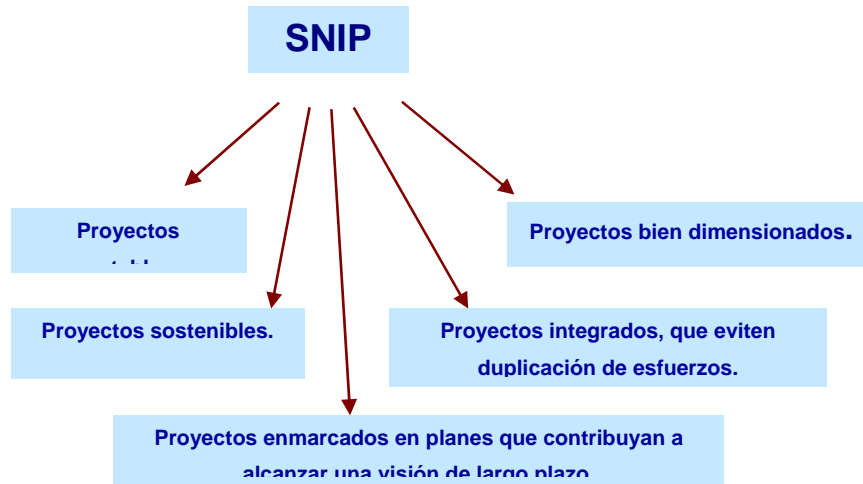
SNIP

Proyectos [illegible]

Proyectos bien dimensionados.

Proyectos sostenibles.

Proyectos integrados, que eviten duplicación de esfuerzos.

Proyectos enmarcados en planes que contribuyan a alcanzar una visión de largo plazo.